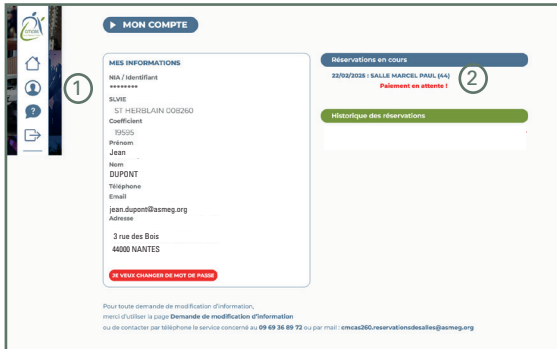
cmcas

MON COMPTE

1

MES INFORMATIONS

NIA / Identifiant
********

SLVIE
ST HERBLAIN 008260

Coefficient
19595

Prénom
Jean

Nom
DUPONT

Téléphone

Email
jean.dupont@asmeg.org

Adresse
3 rue des Bois
44000 NANTES

JE VEUX CHANGER DE MOT DE PASSE

Réservations en cours

22/02/2025 : SALLE MARCEL PAUL (44)

2

Paiement en attente !

Historique des réservations

Pour toute demande de modification d'information, merci d'utiliser la page Demande de modification d'information ou de contacter par téléphone le service concerné au 09 69 36 89 72 ou par mail : cmcas260.reservationsdesalles@asmeg.org